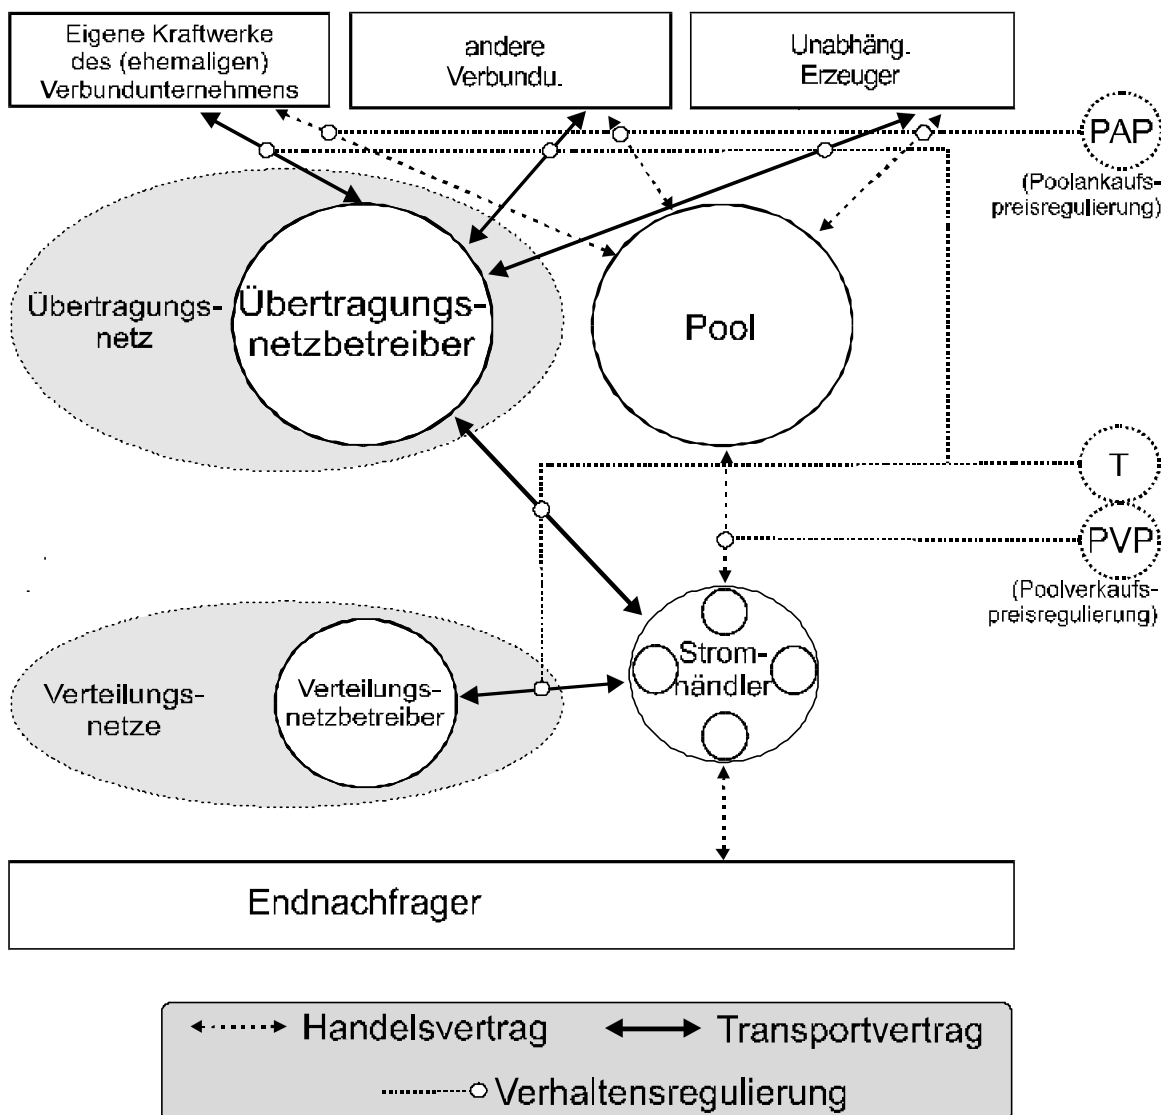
Eigene Kraftwerke des (ehemaligen) Verbundunternehmens

andere Verbundu.

Unabhäng. Erzeuger

PAP
(Poolankaufspreisregulierung)

Übertragungsnetz

Übertragungsnetzbetreiber

Pool

T

PVP
(Poolverkaufspreisregulierung)

Verteilungsnetze

Verteilungsnetzbetreiber

Stromhändler

Endnachfrager

Handelsvertrag
Transportvertrag
Verhaltensregulierung